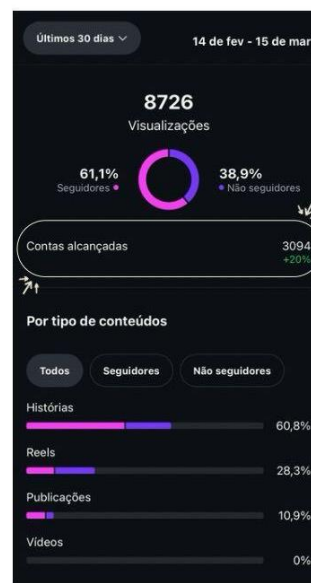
Últimos 30 dias ˅

14 de fev - 15 de mar

8726
Visualizações

61,1%
Seguidores •

38,9%
• Não seguidores

Contas alcançadas
3094
+20%

Por tipo de conteúdos

Todos
Seguidores
Não seguidores

Histórias
60,8%

Reels
28,3%

Publicações
10,9%

Vídeos
0%